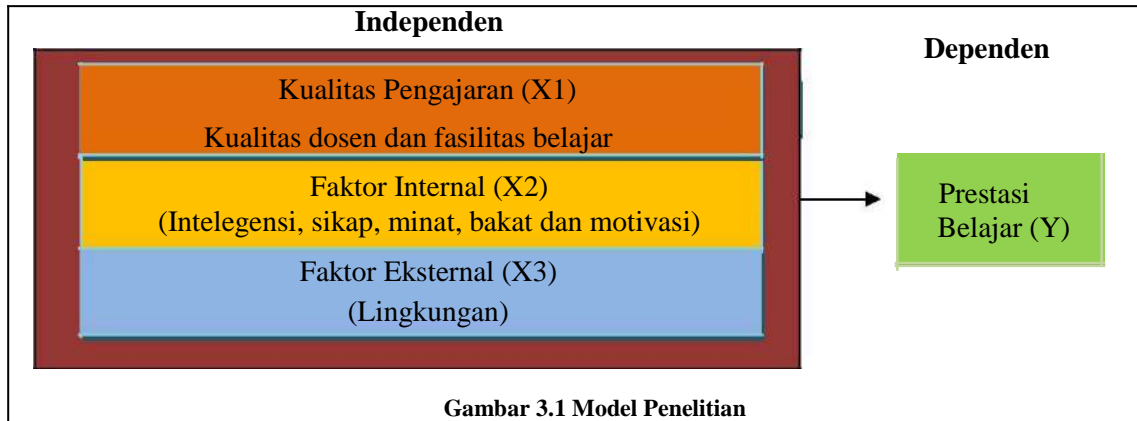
Independen

Dependen

Kualitas Pengajaran (X1)

Kualitas dosen dan fasilitas belajar

Faktor Internal (X2)

(Intelegensi, sikap, minat, bakat dan motivasi)

Faktor Eksternal (X3)

(Lingkungan)

Prestasi Belajar (Y)

Gambar 3.1 Model Penelitian